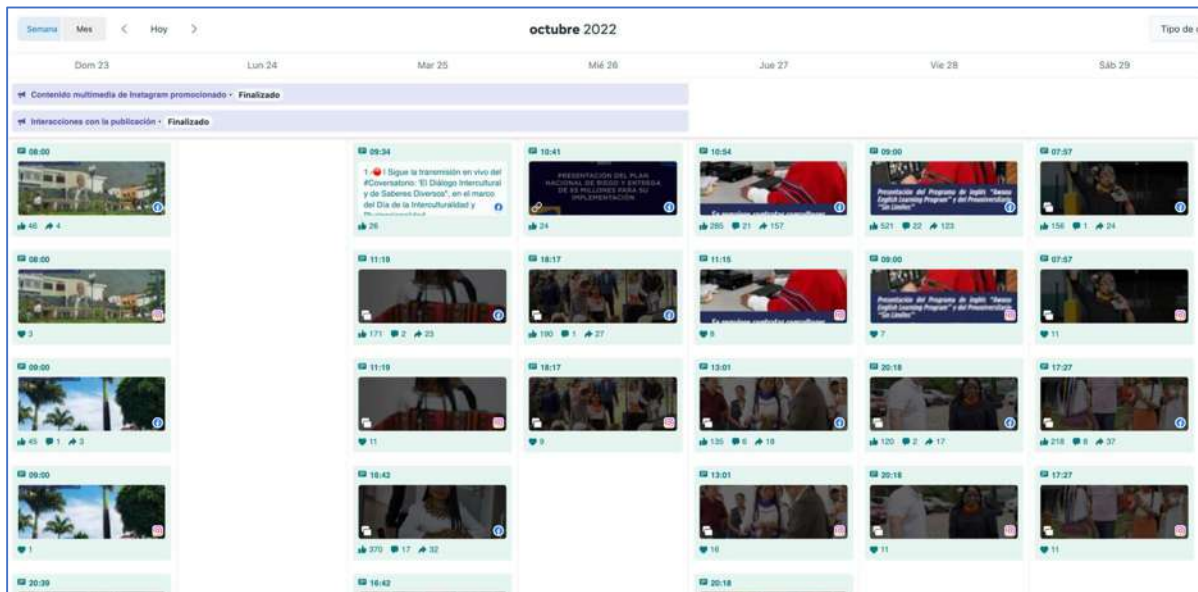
Semana Mes < Hoy >

octubre 2022

Tipo de

Dom 23 | Lun 24 | Mar 25 | Mié 26 | Jue 27 | Vie 28 | Sáb 29

Contenido multimedia de Instagram promocionado · Finalizado

Interacciones con la publicación · Finalizado

08:00
46 4

09:34
1 ¡Sigue la transmisión en vivo del #Conversatorio: "El Diálogo Intercultural y de Saberes Diversos", en el marco del Día de la Interculturalidad y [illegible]
26

10:41
PRESENTACIÓN DEL PLAN NACIONAL DE RIEGO Y ENTREGA DE 85 MILLONES PARA SU IMPLEMENTACIÓN
24

10:54
285 21 157

09:00
Presentación del Programa de Inglés "Awana English Learning Program" y del Preuniversitario "Sin Límites"
521 22 123

07:57
156 1 24

08:00
3

11:19
171 2 23

18:17
190 1 27

11:15
8

09:00
Presentación del Programa de Inglés "Awana English Learning Program" y del Preuniversitario "Sin Límites"
7

07:57
11

09:00
45 1 3

11:19
11

18:17
9

13:01
135 6 18

20:18
120 2 17

17:27
218 8 37

09:00
1

16:42
370 17 32

13:01
16

20:18
11

17:27
11

20:39

16:42

20:18